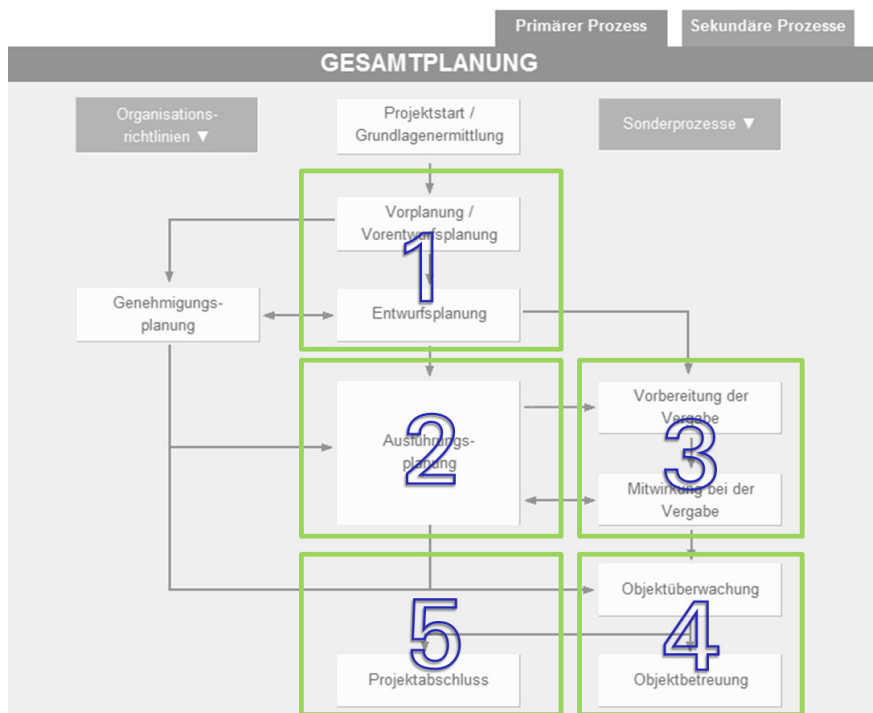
Primärer Prozess
Sekundäre Prozesse

GESAMTPLANUNG

Organisations-richtlinien ▼

Projektstart / Grundlagenermittlung

Sonderprozesse ▼

Vorplanung / Vorentwurfsplanung

1

Genehmigungs-planung

Entwurfsplanung

Vorbereitung der Vergabe

Ausführungs-planung

2

3

Mitwirkung bei der Vergabe

Objektüberwachung

5

4

Projektabschluss

Objektbetreuung